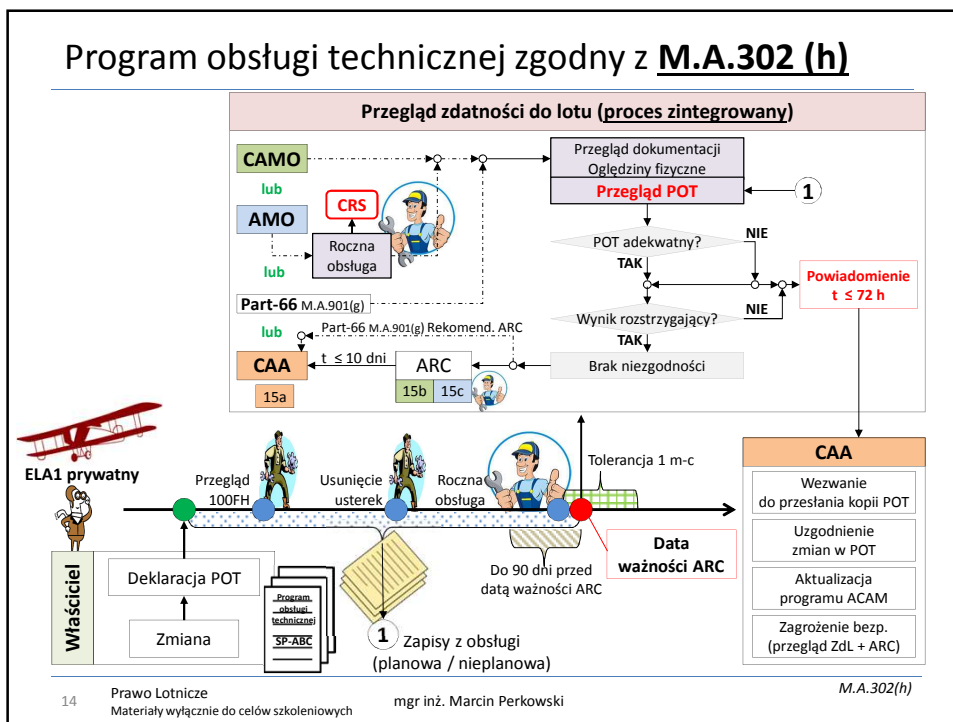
Program obsługi technicznej zgodny z **M.A.302 (h)**

Przegląd zdatności do lotu (proces zintegrowany)

CAMO

lub

AMO

CRS

Roczna obsługa

lub

Part-66 M.A.901(g)

lub

Part-66 M.A.901(g) Rekomend. ARC

CAA

t ≤ 10 dni

ARC

15b 15c

15a

Przegląd dokumentacji
Oględziny fizyczne

Przegląd POT

1

POT adekwatny?

NIE

TAK

Powiadomienie
t ≤ 72 h

Wynik rozstrzygający?

NIE

TAK

Brak niezgodności

ELA1 prywatny

Przegląd 100FH

Usunięcie usterek

Roczna obsługa

Tolerancja 1 m-c

CAA

Wezwanie do przesłania kopii POT

Uzgodnienie zmian w POT

Aktualizacja programu ACAM

Zagrożenie bezp. (przegląd ZdL + ARC)

Właściciel

Deklaracja POT

Zmiana

Program obsługi technicznej
SP-ABC

Do 90 dni przed datą ważności ARC

Data ważności ARC

1 Zapisy z obsługi (planowa / nieplanowa)

14 Prawo Lotnicze
Materiały wyłącznie do celów szkoleniowych

mgr inż. Marcin Perkowski

M.A.302(h)